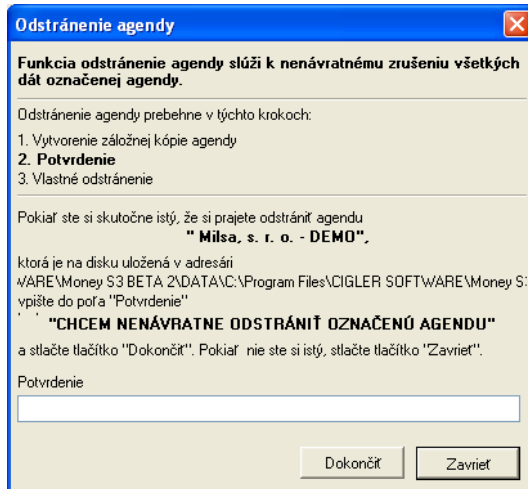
Odstránenie agendy

Funkcia odstránenie agendy slúži k nenávratnému zrušeniu všetkých dát označenej agendy.

Odstránenie agendy prebehne v týchto krokoch:

1. Vytvorenie záložnej kópie agendy
2. Potvrdenie
3. Vlastné odstránenie

Pokiaľ ste si skutočne istý, že si prajete odstrániť agendu

" Milsa, s. r. o. - DEMO",

ktorá je na disku uložená v adresári
VARE\Money S3 BETA 2\DATA\C:\Program Files\CIGLER SOFTWARE\Money S3
vpíšte do poľa "Potvrdenie"

"CHCEM NENÁVRATNE ODSTRÁNIŤ OZNAČENÚ AGENDU"

a stlačte tlačítko "Dokončiť". Pokiaľ nie ste si istý, stlačte tlačítko "Zavrieť".

Potvrdenie

Dokončiť

Zavrieť